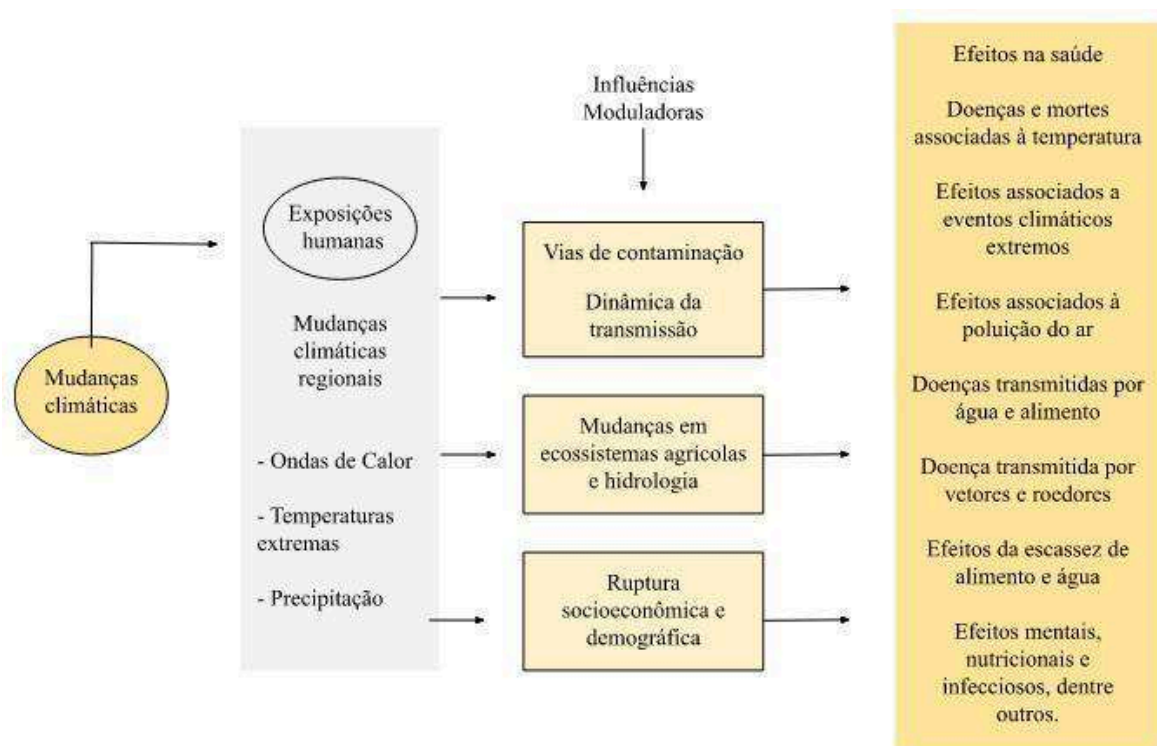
Mudanças climáticas

Exposições humanas

Mudanças climáticas regionais

- Ondas de Calor

- Temperaturas extremas

- Precipitação

Influências Moduladoras

Vias de contaminação

Dinâmica da transmissão

Mudanças em ecossistemas agrícolas e hidrologia

Ruptura socioeconômica e demográfica

Efeitos na saúde

Doenças e mortes associadas à temperatura

Efeitos associados a eventos climáticos extremos

Efeitos associados à poluição do ar

Doenças transmitidas por água e alimento

Doença transmitida por vetores e roedores

Efeitos da escassez de alimento e água

Efeitos mentais, nutricionais e infecciosos, dentre outros.